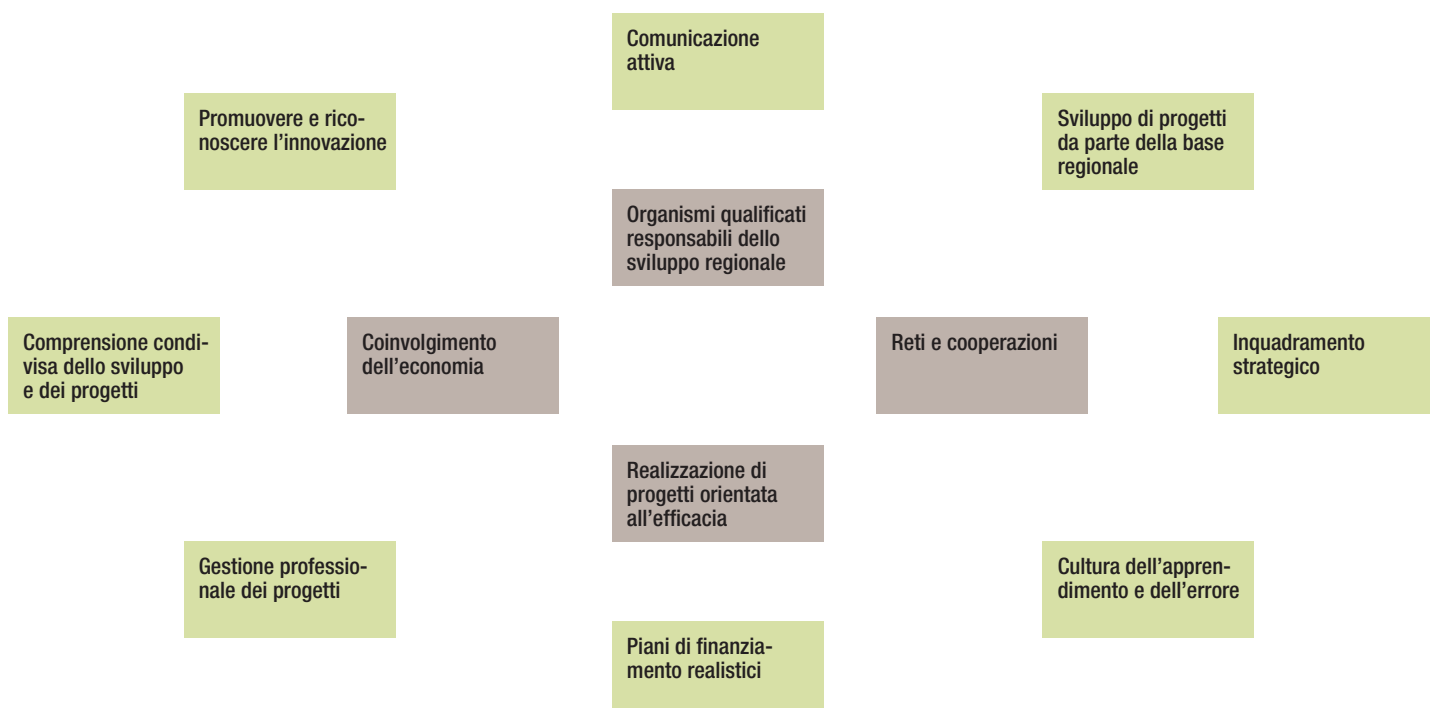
Comunicazione attiva

Promuovere e riconoscere l'innovazione

Sviluppo di progetti da parte della base regionale

Organismi qualificati responsabili dello sviluppo regionale

Comprensione condivisa dello sviluppo e dei progetti

Coinvolgimento dell'economia

Reti e cooperazioni

Inquadramento strategico

Realizzazione di progetti orientata all'efficacia

Gestione professionale dei progetti

Cultura dell'apprendimento e dell'errore

Piani di finanziamento realistici